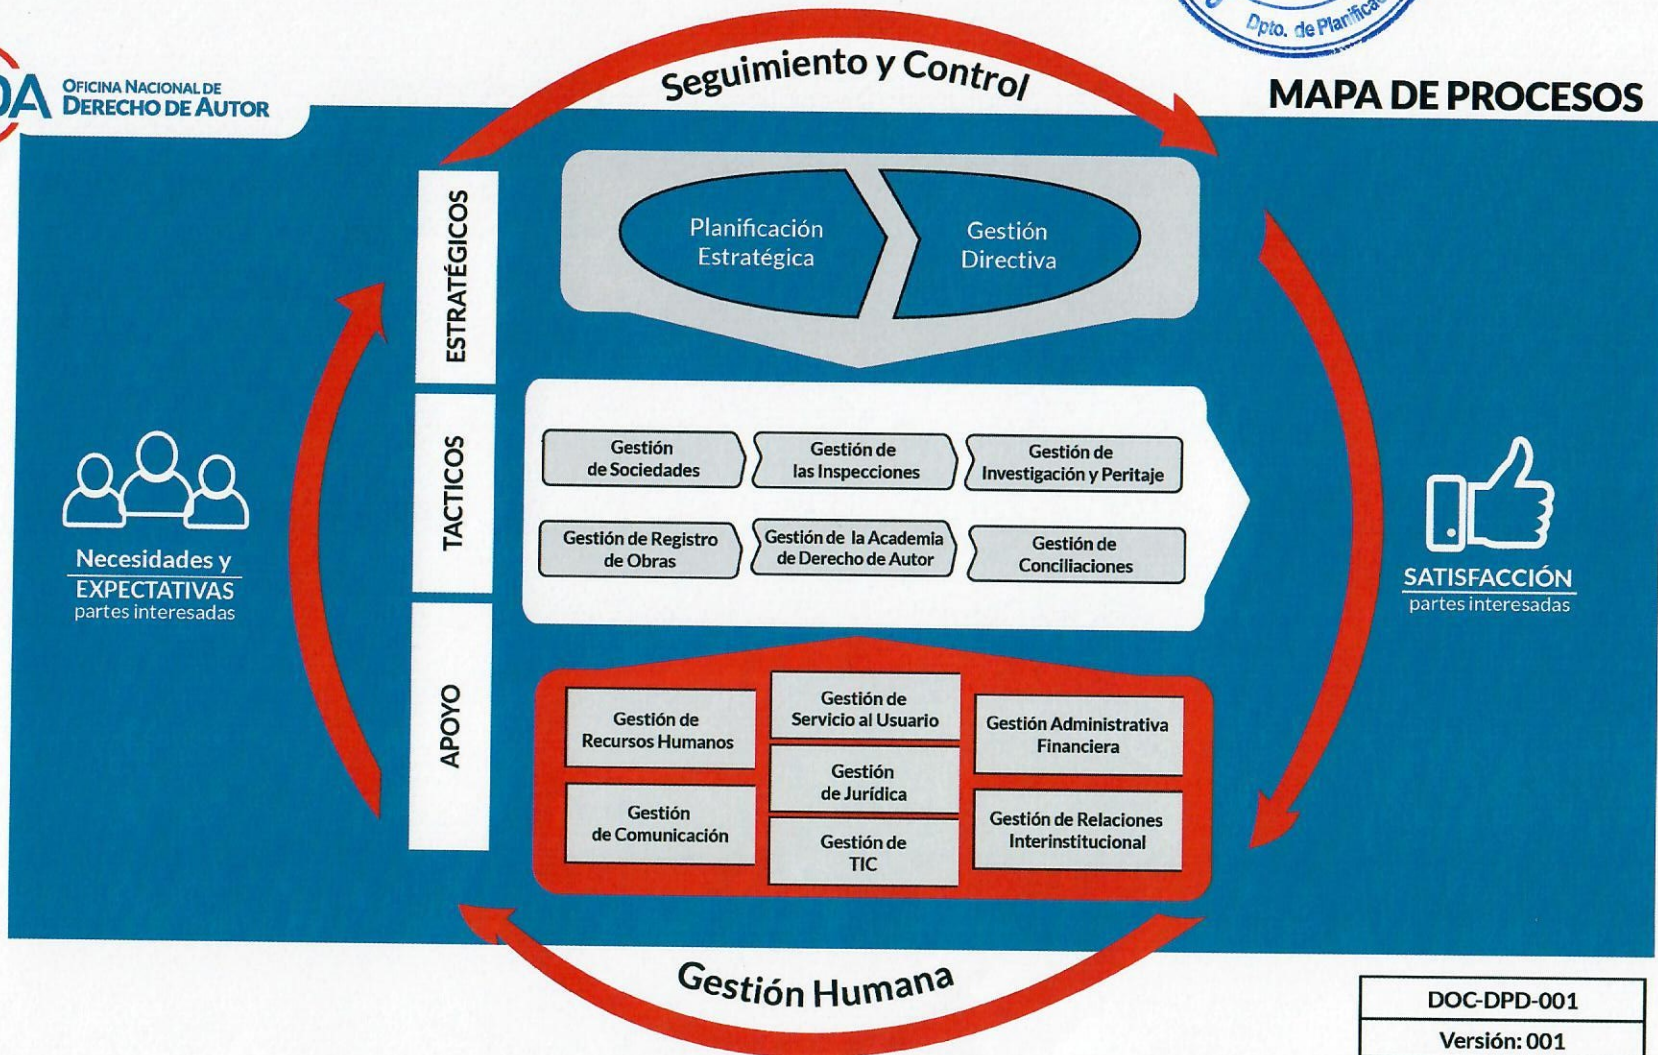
Dpto. de Planifica

DA OFICINA NACIONAL DE DERECHO DE AUTOR

Seguimiento y Control

MAPA DE PROCESOS

ESTRATÉGICOS

Planificación Estratégica

Gestión Directiva

TACTICOS

Gestión de Sociedades

Gestión de las Inspecciones

Gestión de Investigación y Peritaje

Gestión de Registro de Obras

Gestión de la Academia de Derecho de Autor

Gestión de Conciliaciones

APOYO

Gestión de Recursos Humanos

Gestión de Servicio al Usuario

Gestión Administrativa Financiera

Gestión de Jurídica

Gestión de Comunicación

Gestión de TIC

Gestión de Relaciones Interinstitucional

Necesidades y EXPECTATIVAS partes interesadas

SATISFACCIÓN partes interesadas

Gestión Humana

| DOC-DPD-001 |
|---|
| Versión: 001 |